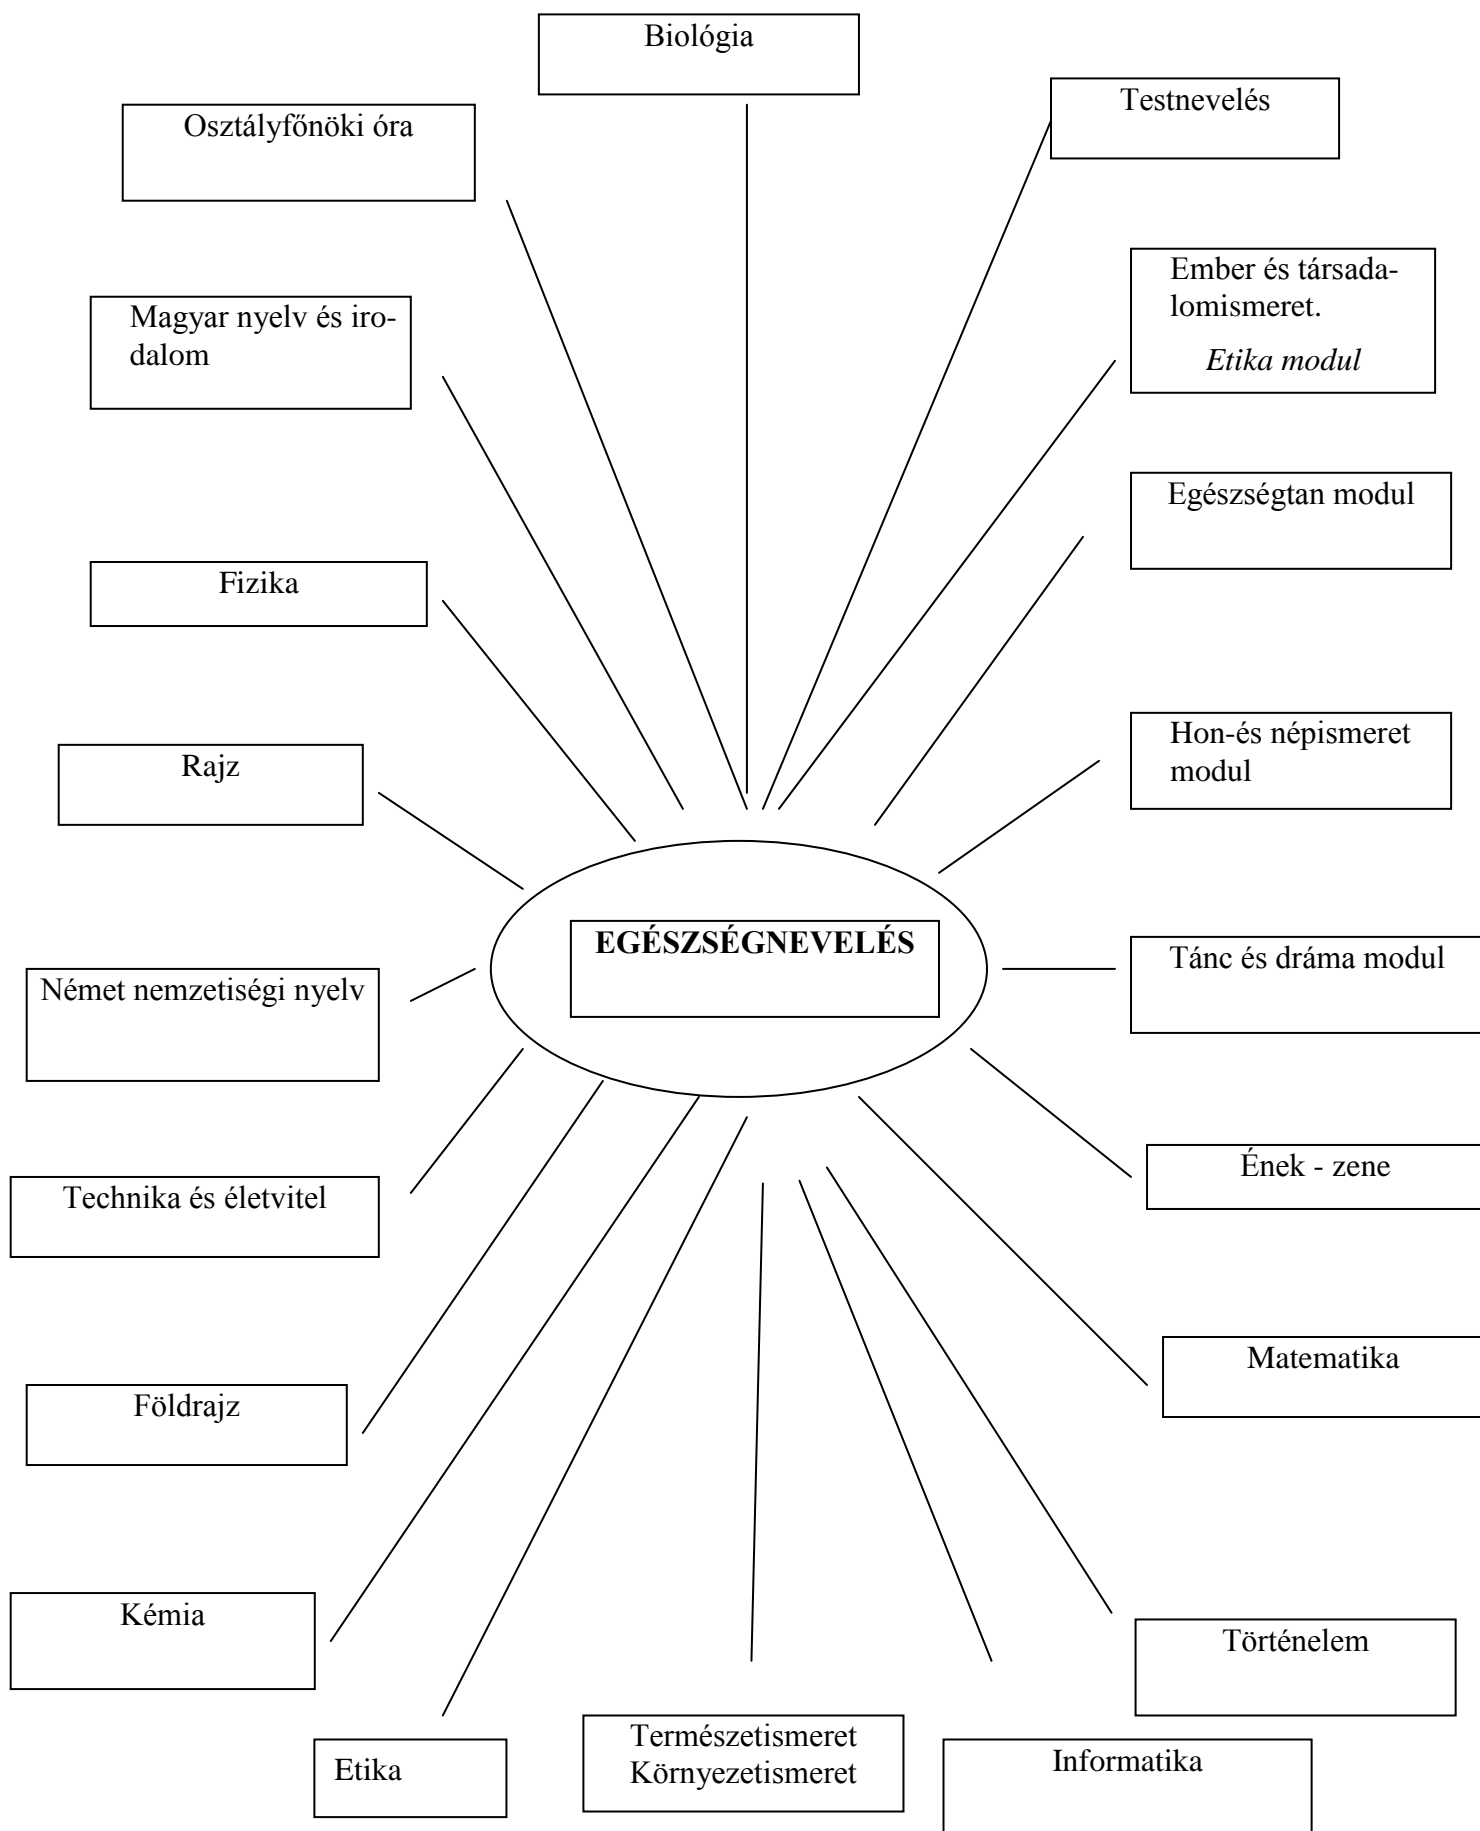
Biológia

Osztályfőnöki óra

Testnevelés

Ember és társadalomismeret.

*Etika modul*

Magyar nyelv és irodalom

Egészségtan modul

Fizika

Hon-és népismeret modul

Rajz

**EGÉSZSÉGNEVELÉS**

Tánc és dráma modul

Német nemzetiségi nyelv

Ének - zene

Technika és életvitel

Matematika

Földrajz

Kémia

Történelem

Etika

Természetismeret
Környezetismeret

Informatika